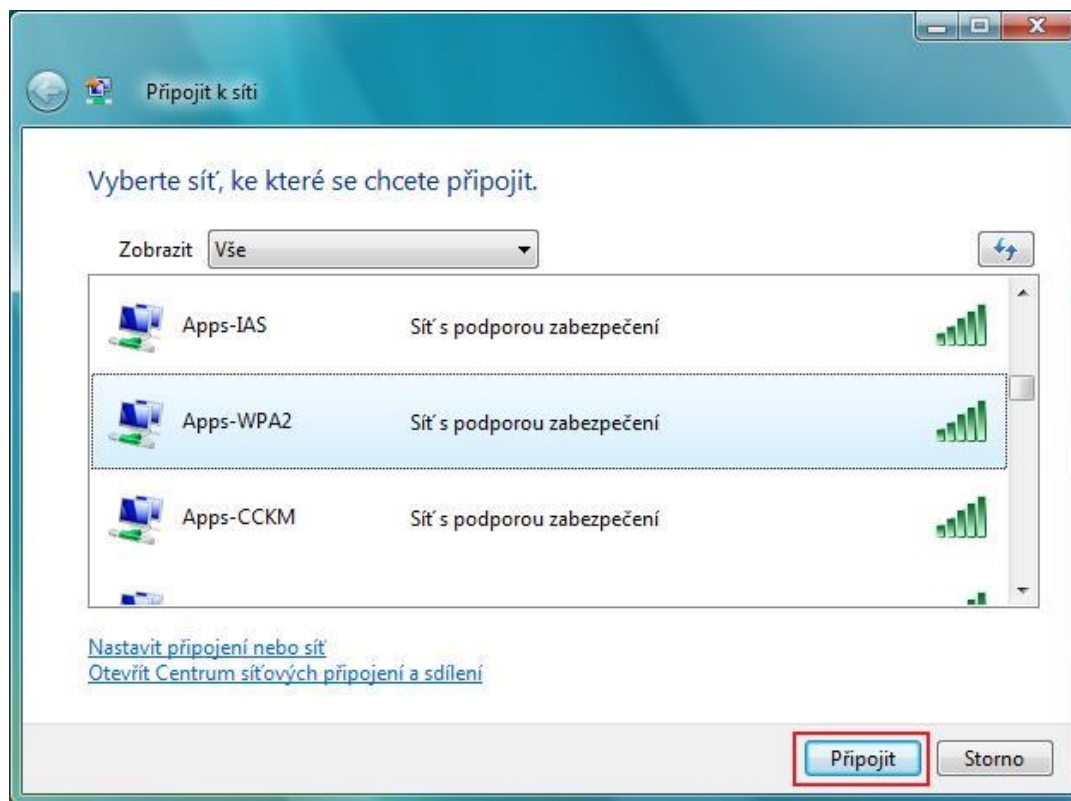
Připojit k síti

Vyberte síť, ke které se chcete připojit.

Zobrazit Vše

Apps-IAS Síť s podporou zabezpečení

Apps-WPA2 Síť s podporou zabezpečení

Apps-CCKM Síť s podporou zabezpečení

Nastavit připojení nebo síť
Otevřít Centrum síťových připojení a sdílení

Připojit Storno